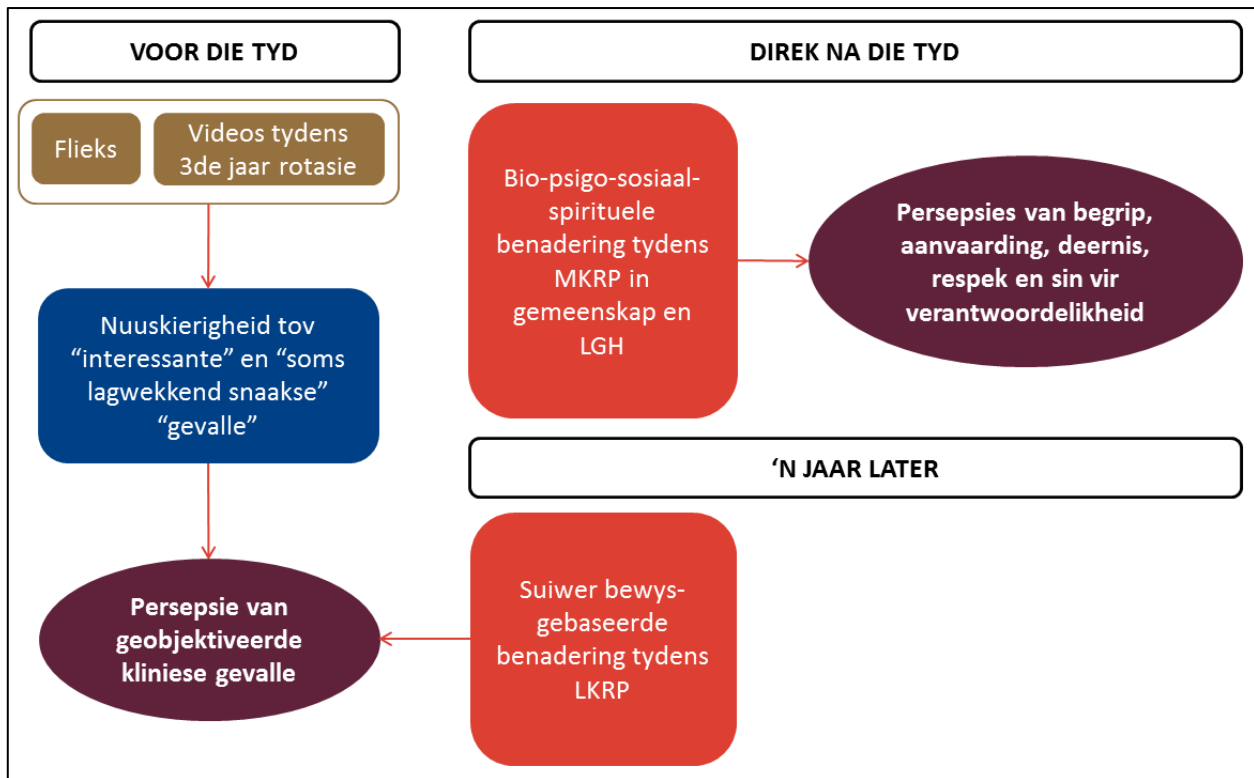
VOOR DIE TYD

DIREK NA DIE TYD

Flieks

Videos tydens 3de jaar rotasie

Nuuskierigheid tov "interessante" en "soms lagwekkend snaakse" "gevalle"

Persepsie van geobjektiveerde kliniese gevalle

Bio-psigo-sosiaal-spirituele benadering tydens MKRP in gemeenskap en LGH

Persepsies van begrip, aanvaarding, deernis, respek en sin vir verantwoordelikheid

'N JAAR LATER

Suiwer bewys-gebaseerde benadering tydens LKRP